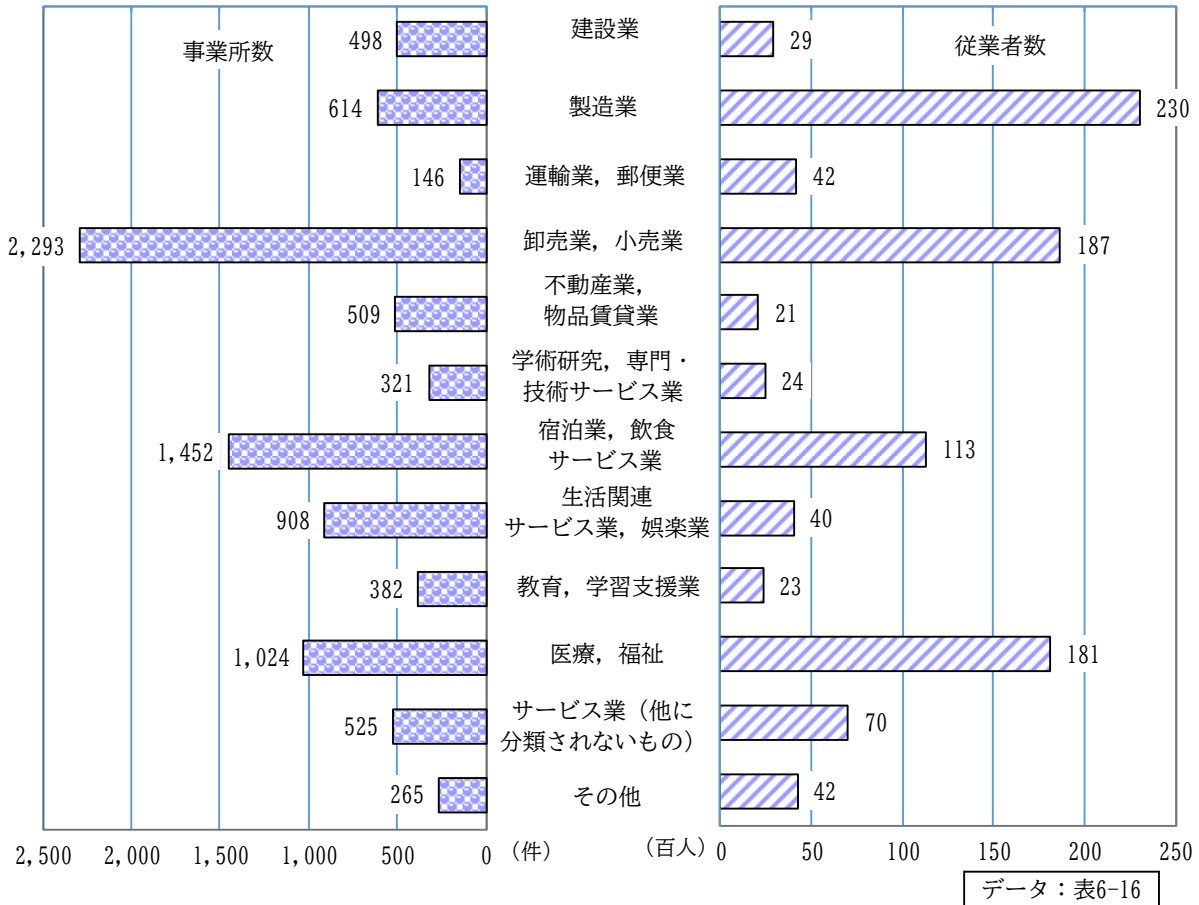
事業所数

従業者数

| 事業所数 | 産業 | 従業者数 |
|---|---|---|
| 498 | 建設業 | 29 |
| 614 | 製造業 | 230 |
| 146 | 運輸業，郵便業 | 42 |
| 2,293 | 卸売業，小売業 | 187 |
| 509 | 不動産業，物品賃貸業 | 21 |
| 321 | 学術研究，専門・技術サービス業 | 24 |
| 1,452 | 宿泊業，飲食サービス業 | 113 |
| 908 | 生活関連サービス業，娯楽業 | 40 |
| 382 | 教育，学習支援業 | 23 |
| 1,024 | 医療，福祉 | 181 |
| 525 | サービス業（他に分類されないもの） | 70 |
| 265 | その他 | 42 |

2,500 2,000 1,500 1,000 500 0 （件）

（百人） 0 50 100 150 200 250

データ：表6-16